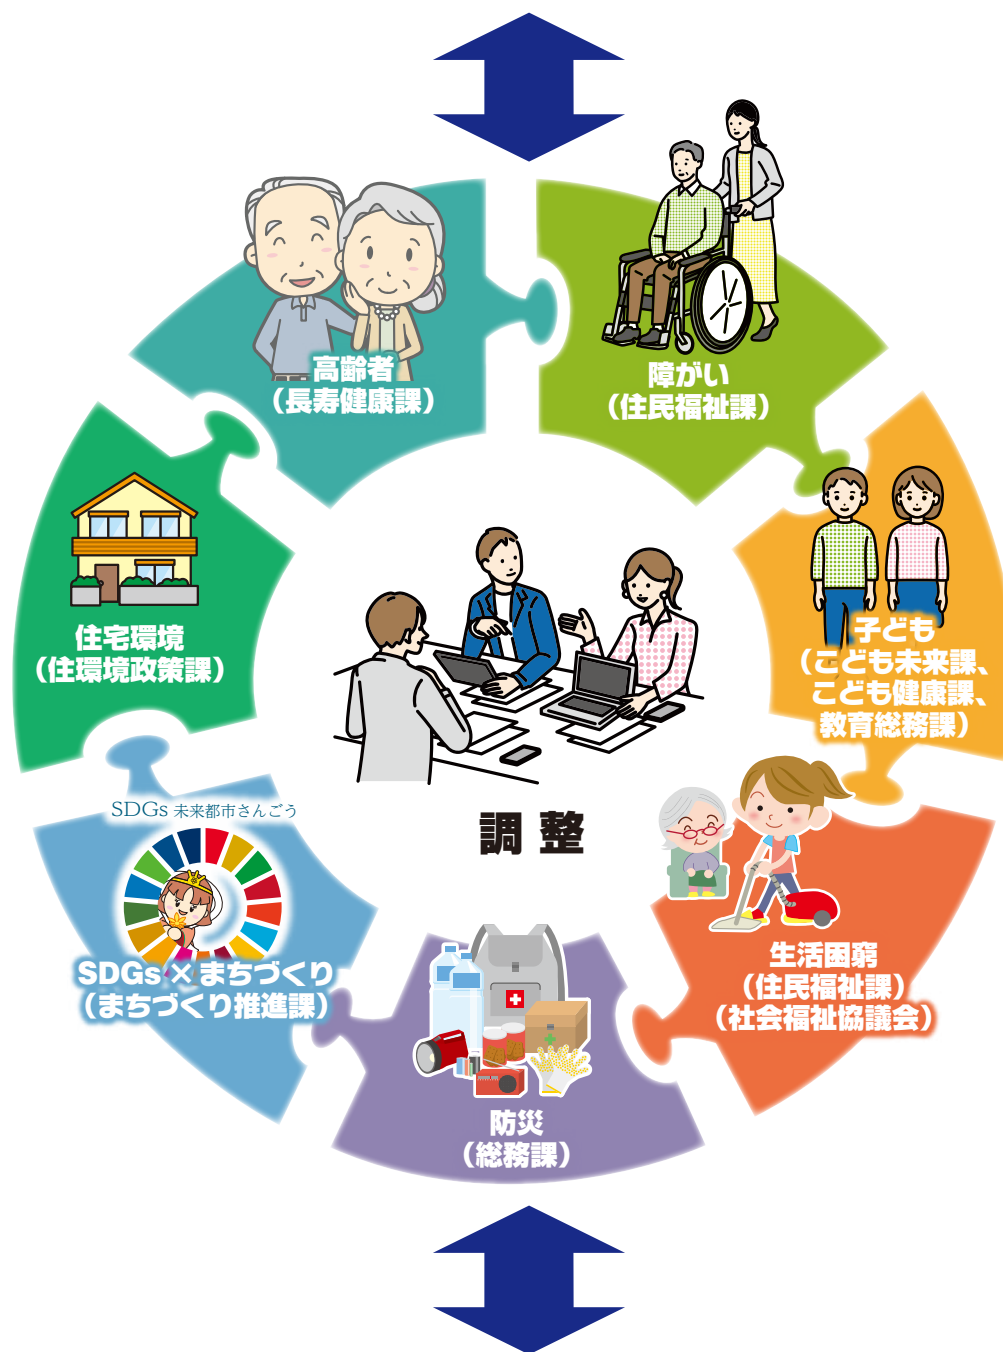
高齢者
（長寿健康課）

障がい
（住民福祉課）

住宅環境
（住環境政策課）

子ども
（こども未来課、
こども健康課、
教育総務課）

調 整

SDGs 未来都市さんごう

SDGs × まちづくり
（まちづくり推進課）

生活困窮
（住民福祉課）
（社会福祉協議会）

防災
（総務課）